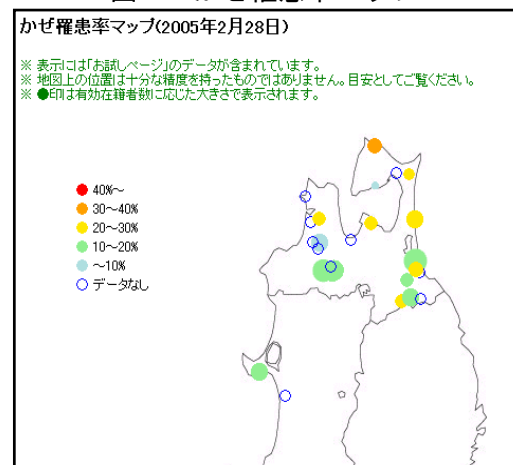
かぜ罹患率マップ(2005年2月28日)

※ 表示には「お試しページ」のデータが含まれています。
※ 地図上の位置は十分な精度を持ったものではありません。目安としてご覧ください。
※ ●印は有効在籍者数に応じた大きさで表示されます。

40%～
30～40%
20～30%
10～20%
～10%
データなし